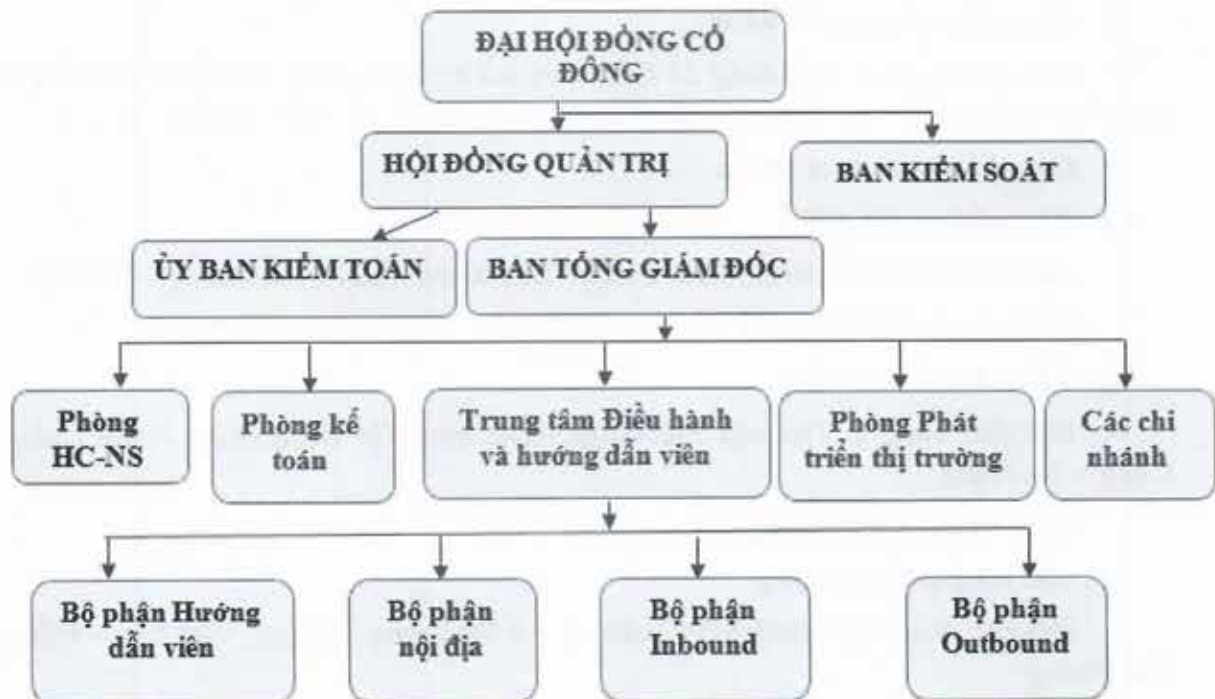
ĐẠI HỘI ĐỒNG CỔ ĐÔNG

HỘI ĐỒNG QUẢN TRỊ

BAN KIỂM SOÁT

ỦY BAN KIỂM TOÁN

BAN TỔNG GIÁM ĐỐC

Phòng HC-NS

Phòng kế toán

Trung tâm Điều hành và hướng dẫn viên

Phòng Phát triển thị trường

Các chi nhánh

Bộ phận Hướng dẫn viên

Bộ phận nội địa

Bộ phận Inbound

Bộ phận Outbound